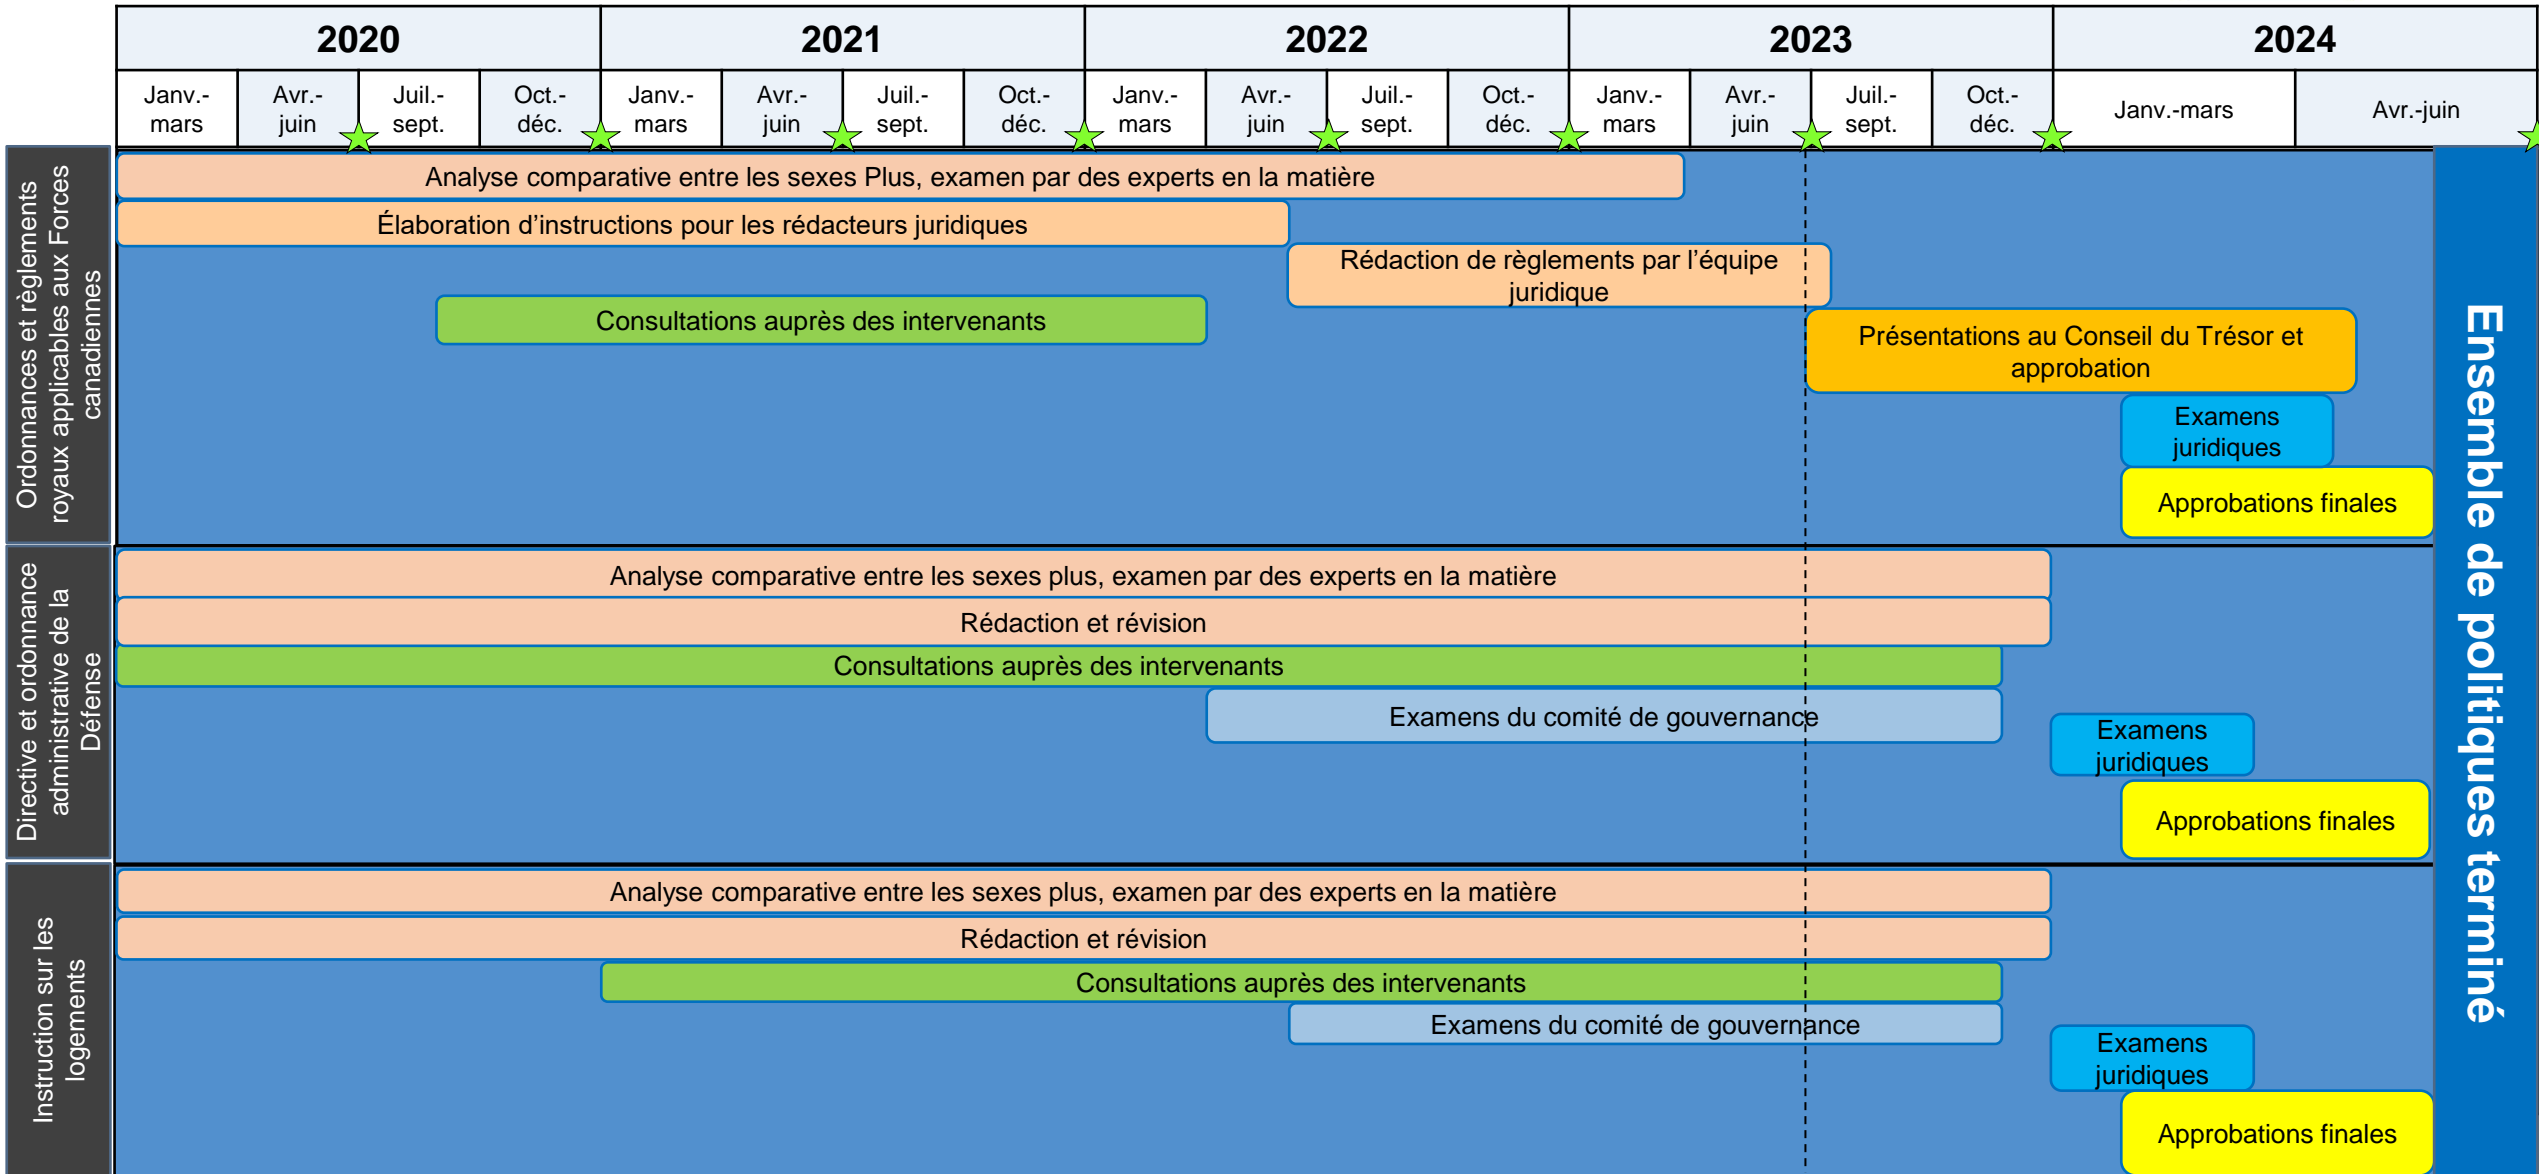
| 2020 | | | | 2021 | | | | 2022 | | | | 2023 | | | | 2024 | |
|---|---|---|---|---|---|---|---|---|---|---|---|---|---|---|---|---|---|
| Janv.-mars | Avr.-juin | Juil.-sept. | Oct.-déc. | Janv.-mars | Avr.-juin | Juil.-sept. | Oct.-déc. | Janv.-mars | Avr.-juin | Juil.-sept. | Oct.-déc. | Janv.-mars | Avr.-juin | Juil.-sept. | Oct.-déc. | Janv.-mars | Avr.-juin |

Ordonnances et règlements royaux applicables aux Forces canadiennes

Analyse comparative entre les sexes Plus, examen par des experts en la matière

Élaboration d’instructions pour les rédacteurs juridiques

Rédaction de règlements par l’équipe juridique

Consultations auprès des intervenants

Présentations au Conseil du Trésor et approbation

Examens juridiques

Approbations finales

Directive et ordonnance administrative de la Défense

Analyse comparative entre les sexes plus, examen par des experts en la matière

Rédaction et révision

Consultations auprès des intervenants

Examens du comité de gouvernance

Examens juridiques

Approbations finales

Instruction sur les logements

Analyse comparative entre les sexes plus, examen par des experts en la matière

Rédaction et révision

Consultations auprès des intervenants

Examens du comité de gouvernance

Examens juridiques

Approbations finales

Ensemble de politiques terminé